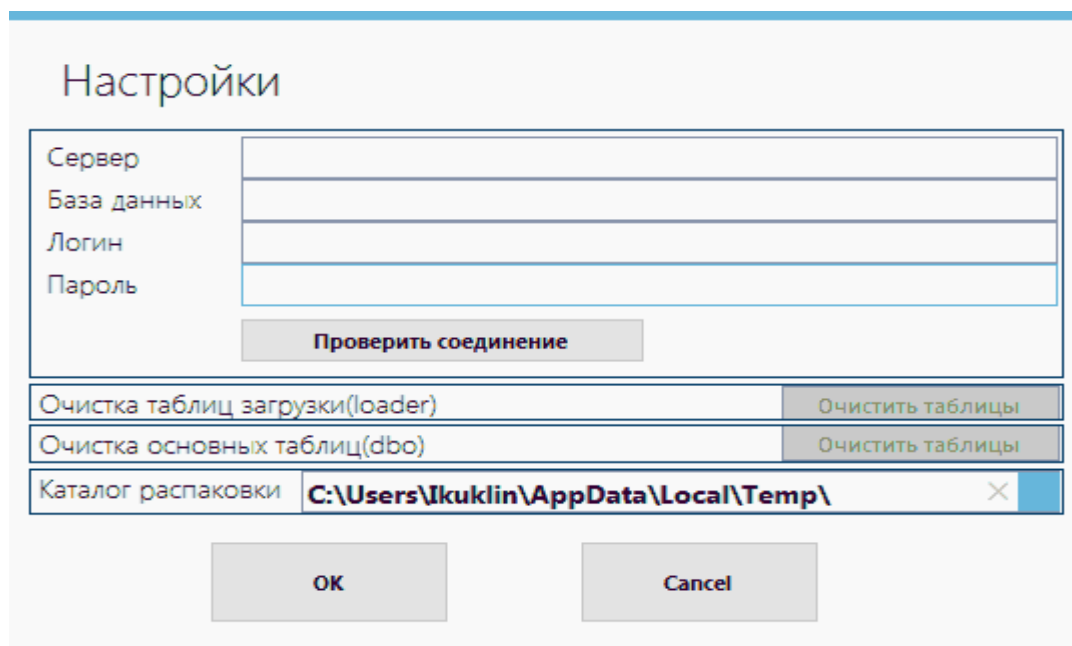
Настройки

Сервер
База данных
Логин
Пароль

Проверить соединение

Очистка таблиц загрузки(loader) | Очистить таблицы
Очистка основных таблиц(dbo) | Очистить таблицы
Каталог распаковки | C:\Users\Ikuklin\AppData\Local\Temp\ ×

OK | Cancel